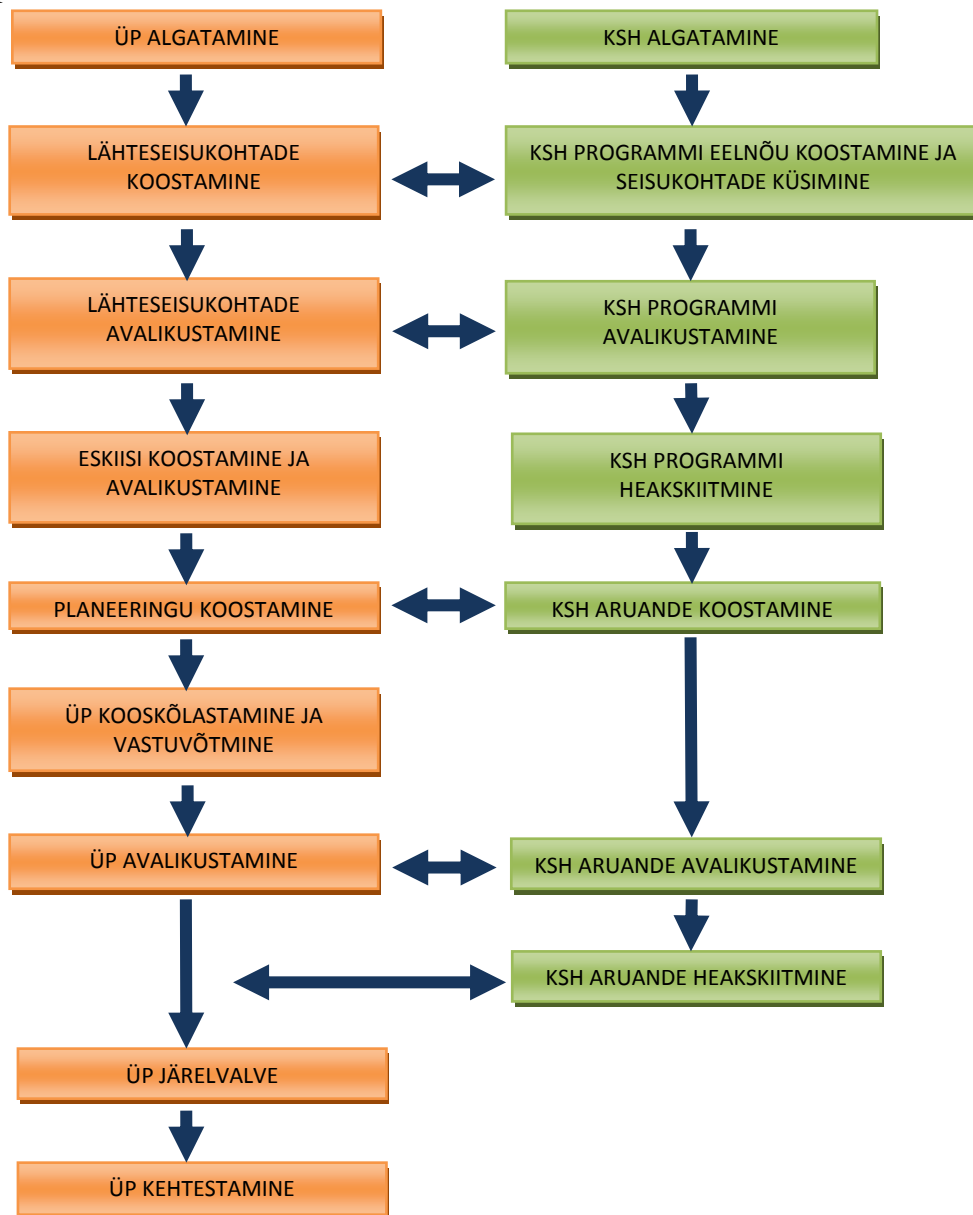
ÜP ALGATAMINE

KSH ALGATAMINE

LÄHTESEISUKOHTADE KOOSTAMINE

KSH PROGRAMMI EELNÕU KOOSTAMINE JA SEISUKOHTADE KÜSIMINE

LÄHTESEISUKOHTADE AVALIKUSTAMINE

KSH PROGRAMMI AVALIKUSTAMINE

ESKIISI KOOSTAMINE JA AVALIKUSTAMINE

KSH PROGRAMMI HEAKSKIITMINE

PLANEERINGU KOOSTAMINE

KSH ARUANDE KOOSTAMINE

ÜP KOOSKÕLASTAMINE JA VASTUVÕTMINE

ÜP AVALIKUSTAMINE

KSH ARUANDE AVALIKUSTAMINE

KSH ARUANDE HEAKSKIITMINE

ÜP JÄRELVALVE

ÜP KEHTESTAMINE